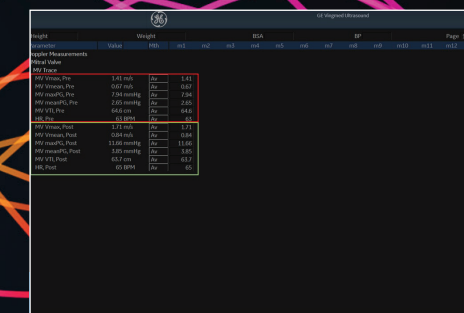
GE Vingmed Ultrasound

| Height | | Weight | | | | BSA | | | | BP | | | | Page |
|---|---|---|---|---|---|---|---|---|---|---|---|---|---|---|
| Parameter | Value | Mth | m1 | m2 | m3 | m4 | m5 | m6 | m7 | m8 | m9 | m10 | m11 | m12 |

Doppler Measurements
Mitral Valve
MV Trace

| | | | |
|---|---|---|---|
| MV Vmax, Pre | 1.41 m/s | Av | 1.41 |
| MV Vmean, Pre | 0.67 m/s | Av | 0.67 |
| MV maxPG, Pre | 7.94 mmHg | Av | 7.94 |
| MV meanPG, Pre | 2.65 mmHg | Av | 2.65 |
| MV VTI, Pre | 64.6 cm | Av | 64.6 |
| HR, Pre | 63 BPM | Av | 63 |
| MV Vmax, Post | 1.71 m/s | Av | 1.71 |
| MV Vmean, Post | 0.84 m/s | Av | 0.84 |
| MV maxPG, Post | 11.66 mmHg | Av | 11.66 |
| MV meanPG, Post | 3.85 mmHg | Av | 3.85 |
| MV VTI, Post | 63.7 cm | Av | 63.7 |
| HR, Post | 65 BPM | Av | 65 |